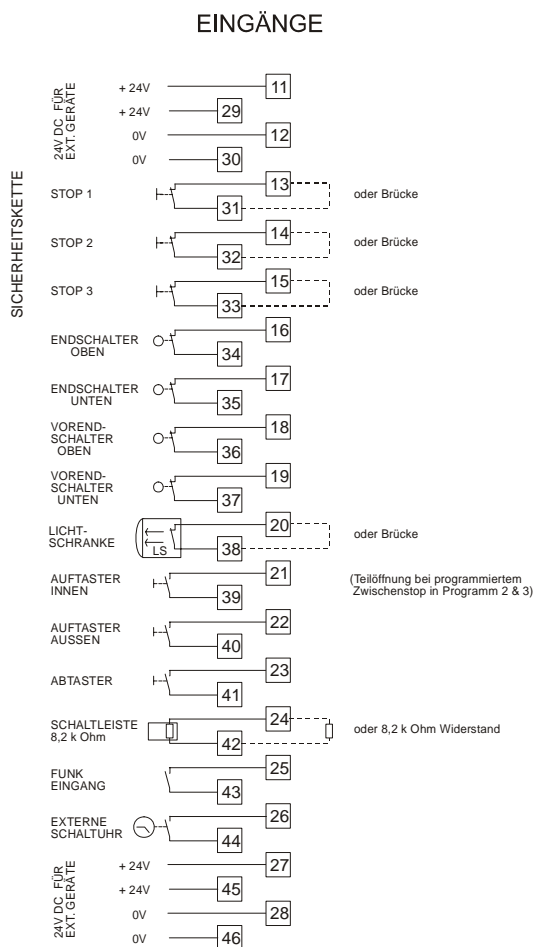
EINGÄNGE

24V DC FÜR EXT. GERÄTE

+ 24V 11
+ 24V 29
0V 12
0V 30

SICHERHEITSKETTE

STOP 1 13 31 oder Brücke
STOP 2 14 32 oder Brücke
STOP 3 15 33 oder Brücke

ENDSCHALTER OBEN 16 34
ENDSCHALTER UNTEN 17 35
VOREND-SCHALTER OBEN 18 36
VOREND-SCHALTER UNTEN 19 37

LICHT-SCHRANKE LS 20 38 oder Brücke

AUFTASTER INNEN 21 39 (Teilöffnung bei programmiertem Zwischenstop in Programm 2 & 3)

AUFTASTER AUSSEN 22 40

ABTASTER 23 41

SCHALTLEISTE 8,2 k Ohm 24 42 oder 8,2 k Ohm Widerstand

FUNK EINGANG 25 43

EXTERNE SCHALTUHR 26 44

24V DC FÜR EXT. GERÄTE

+ 24V 27
+ 24V 45
0V 28
0V 46